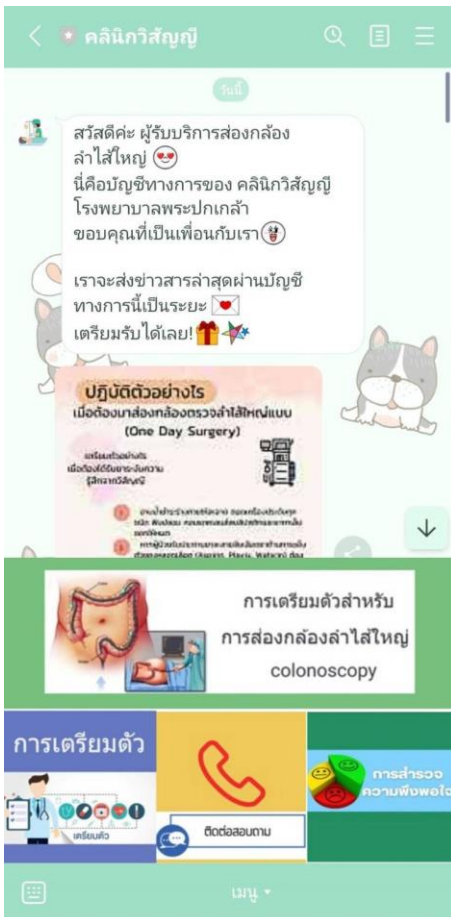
คลินิกวิสัญญี

วันนี้

สวัสดีค่ะ ผู้รับบริการส่องกล้องลำไส้ใหญ่ 😍
นี่คือบัญชีทางการของ คลินิกวิสัญญี โรงพยาบาลพระปกเกล้า
ขอบคุณที่เป็นเพื่อนกับเรา

เราจะส่งข่าวสารล่าสุดผ่านบัญชีทางการนี้เป็นระยะ 💌
เตรียมรับได้เลย! 🎁

ปฏิบัติตัวอย่างไร
เมื่อต้องมาส่องกล้องตรวจลำไส้ใหญ่แบบ
(One Day Surgery)

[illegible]

การเตรียมตัวสำหรับ
การส่องกล้องลำไส้ใหญ่
colonoscopy

การเตรียมตัว

เตรียมตัว

ติดต่อสอบถาม

การสำรวจความพึงพอใจ

เมนู